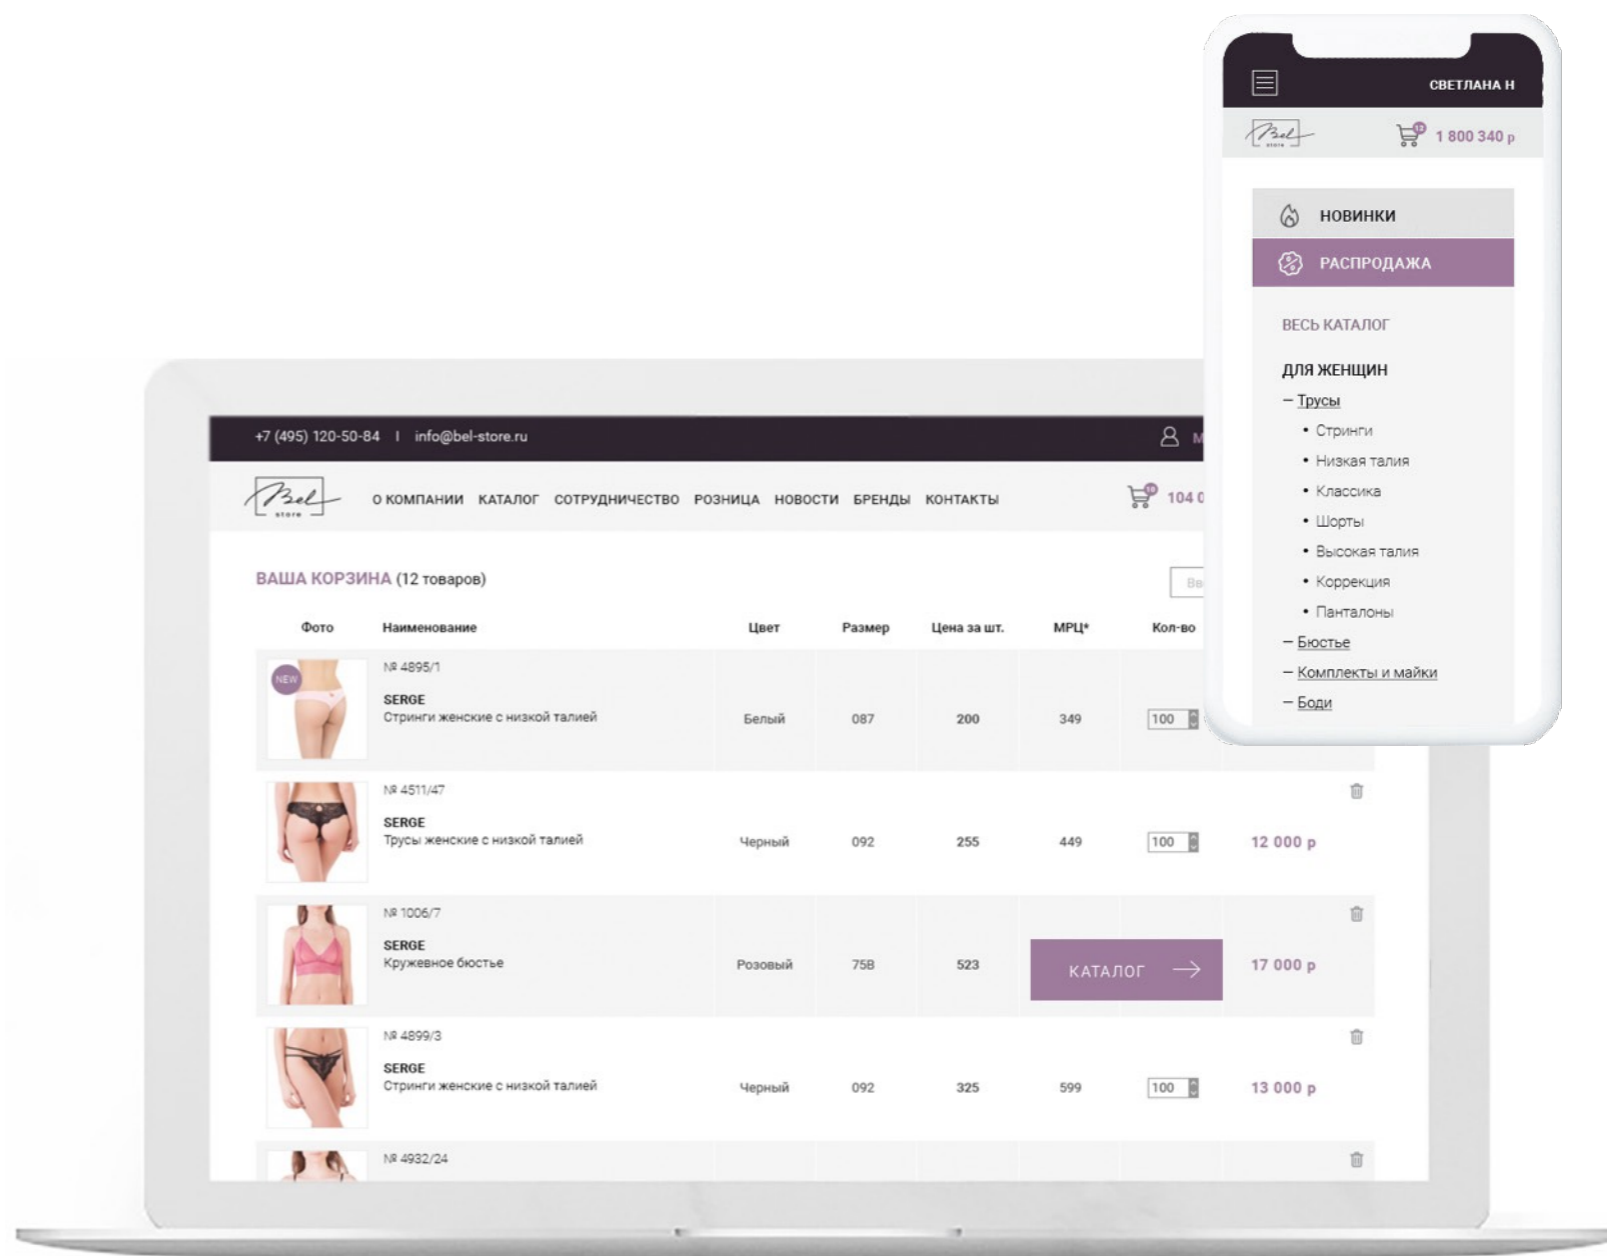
СВЕТЛАНА Н

Bel store

12

1 800 340 р

НОВИНКИ

РАСПРОДАЖА

ВЕСЬ КАТАЛОГ

ДЛЯ ЖЕНЩИН

– Трусы

• Стринги

• Низкая талия

• Классика

• Шорты

• Высокая талия

• Коррекция

• Панталоны

– Бюстье

– Комплекты и майки

– Боди

+7 (495) 120-50-84 | info@bel-store.ru

Bel store

О КОМПАНИИ КАТАЛОГ СОТРУДНИЧЕСТВО РОЗНИЦА НОВОСТИ БРЕНДЫ КОНТАКТЫ

10

104 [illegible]

ВАША КОРЗИНА (12 товаров)

| Фото | Наименование | Цвет | Размер | Цена за шт. | МРЦ* | Кол-во | |
|---|---|---|---|---|---|---|---|
| NEW | № 4895/1 SERGE Стринги женские с низкой талией | Белый | 087 | 200 | 349 | 100 | |
| | № 4511/47 SERGE Трусы женские с низкой талией | Черный | 092 | 255 | 449 | 100 | 12 000 р |
| | № 1006/7 SERGE Кружевное бюстье | Розовый | 75B | 523 | КАТАЛОГ | | 17 000 р |
| | № 4899/3 SERGE Стринги женские с низкой талией | Черный | 092 | 325 | 599 | 100 | 13 000 р |
| | № 4932/24 | | | | | | |